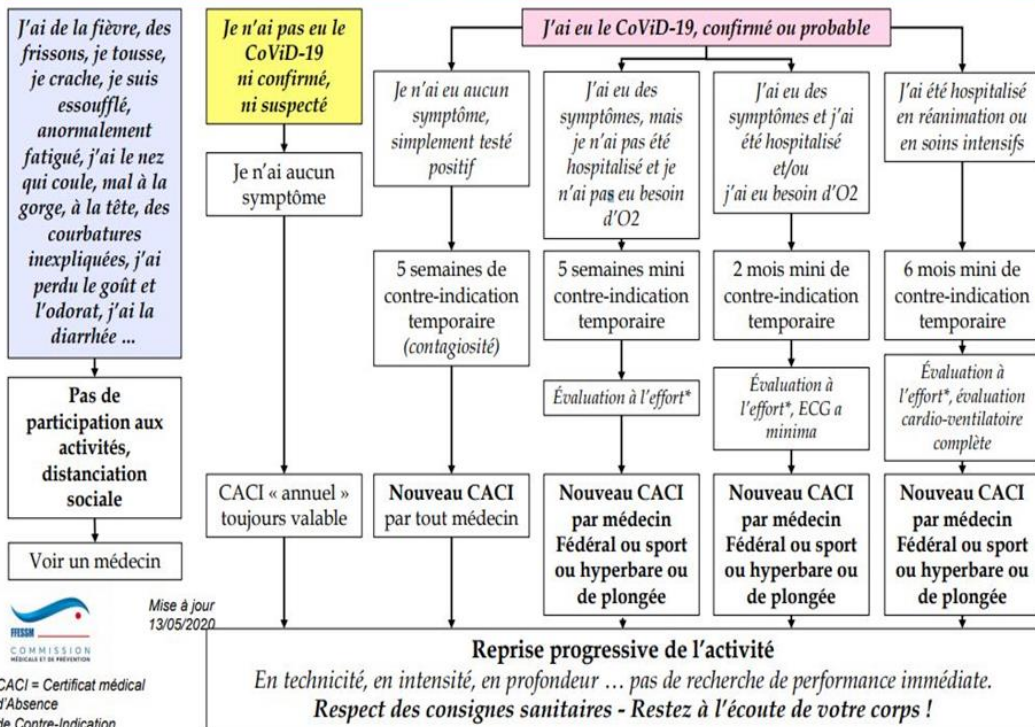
J'ai de la fièvre, des frissons, je tousse, je crache, je suis essoufflé, anormalement fatigué, j'ai le nez qui coule, mal à la gorge, à la tête, des courbatures inexpliquées, j'ai perdu le goût et l'odorat, j'ai la diarrhée ...

Pas de participation aux activités, distanciation sociale

Voir un médecin

Je n'ai pas eu le CoViD-19 ni confirmé, ni suspecté

Je n'ai aucun symptôme

CACI « annuel » toujours valable

J'ai eu le CoViD-19, confirmé ou probable

Je n'ai eu aucun symptôme, simplement testé positif

5 semaines de contre-indication temporaire (contagiosité)

Nouveau CACI par tout médecin

J'ai eu des symptômes, mais je n'ai pas été hospitalisé et je n'ai pas eu besoin d'O2

5 semaines mini contre-indication temporaire

Évaluation à l'effort*

Nouveau CACI par médecin Fédéral ou sport ou hyperbare ou de plongée

J'ai eu des symptômes et j'ai été hospitalisé et/ou j'ai eu besoin d'O2

2 mois mini de contre-indication temporaire

Évaluation à l'effort*, ECG a minima

Nouveau CACI par médecin Fédéral ou sport ou hyperbare ou de plongée

J'ai été hospitalisé en réanimation ou en soins intensifs

6 mois mini de contre-indication temporaire

Évaluation à l'effort*, évaluation cardio-ventilatoire complète

Nouveau CACI par médecin Fédéral ou sport ou hyperbare ou de plongée

FFESSM COMMISSION MÉDICALE ET DE PRÉVENTION

Mise à jour 13/05/2020

CACI = Certificat médical d'Absence de Contre-Indication

Reprise progressive de l'activité

En technicité, en intensité, en profondeur ... pas de recherche de performance immédiate.

Respect des consignes sanitaires - Restez à l'écoute de votre corps !